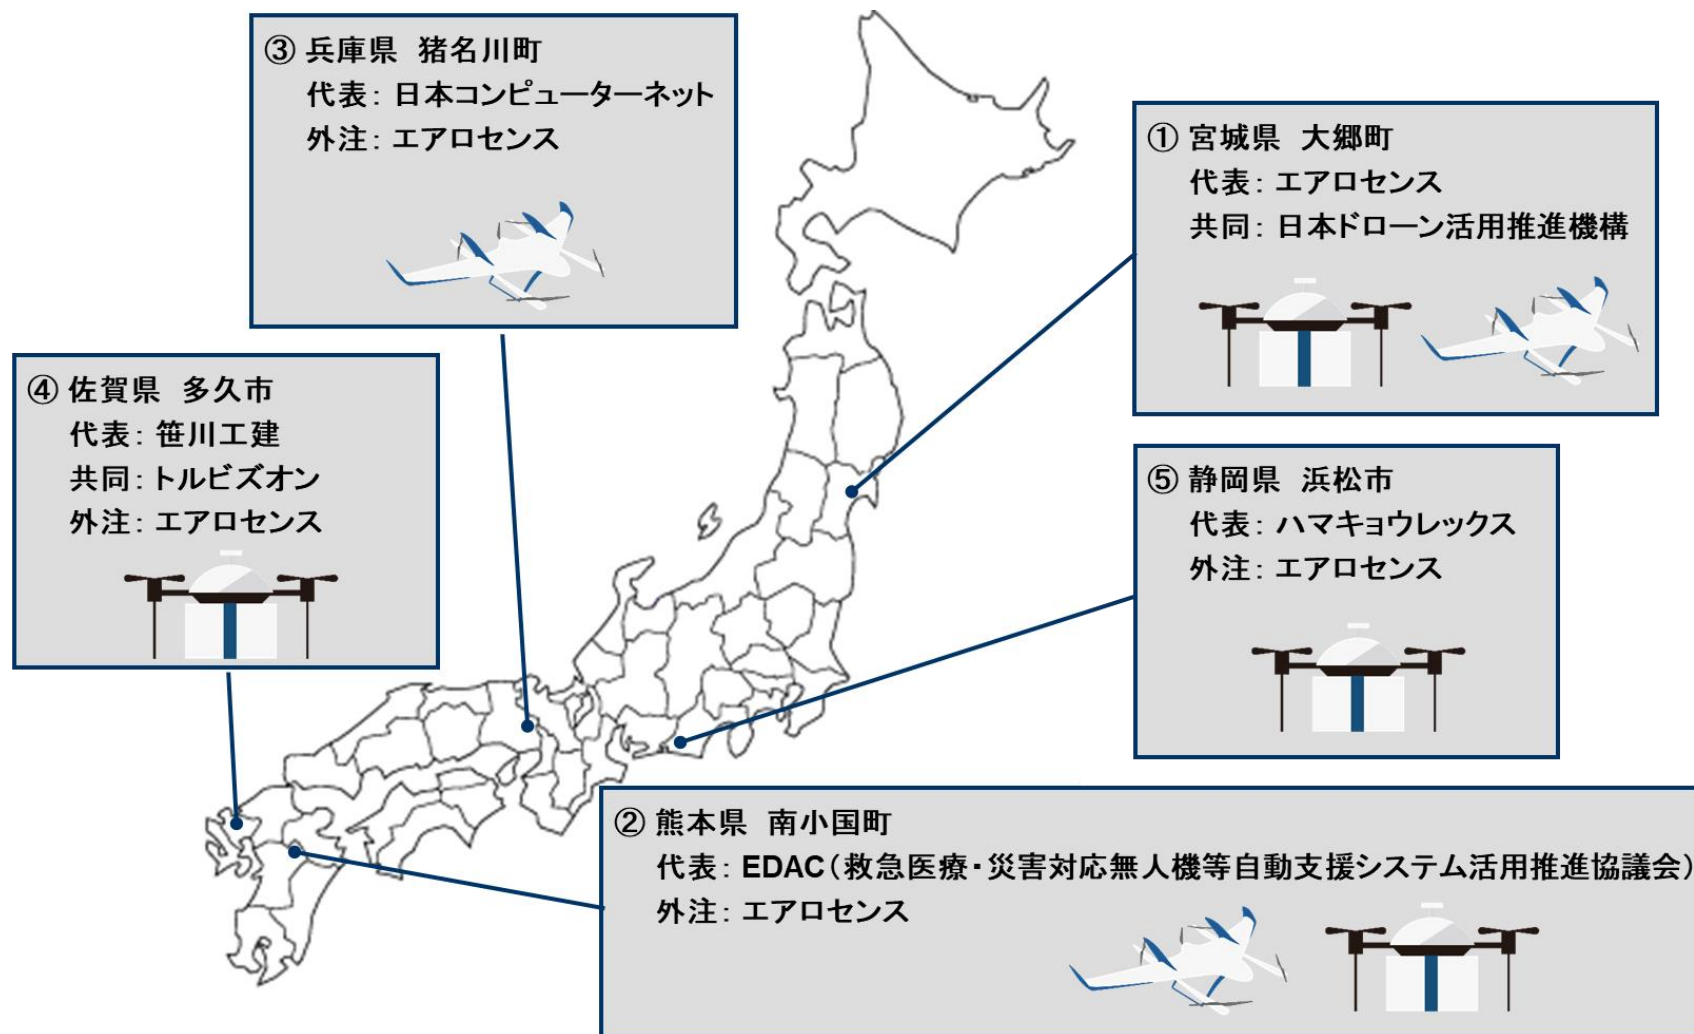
③ 兵庫県　猪名川町
代表：日本コンピューターネット
外注：エアロセンス

① 宮城県　大郷町
代表：エアロセンス
共同：日本ドローン活用推進機構

④ 佐賀県　多久市
代表：笹川工建
共同：トルビズオン
外注：エアロセンス

⑤ 静岡県　浜松市
代表：ハマキョウレックス
外注：エアロセンス

② 熊本県　南小国町
代表：EDAC（救急医療・災害対応無人機等自動支援システム活用推進協議会）
外注：エアロセンス